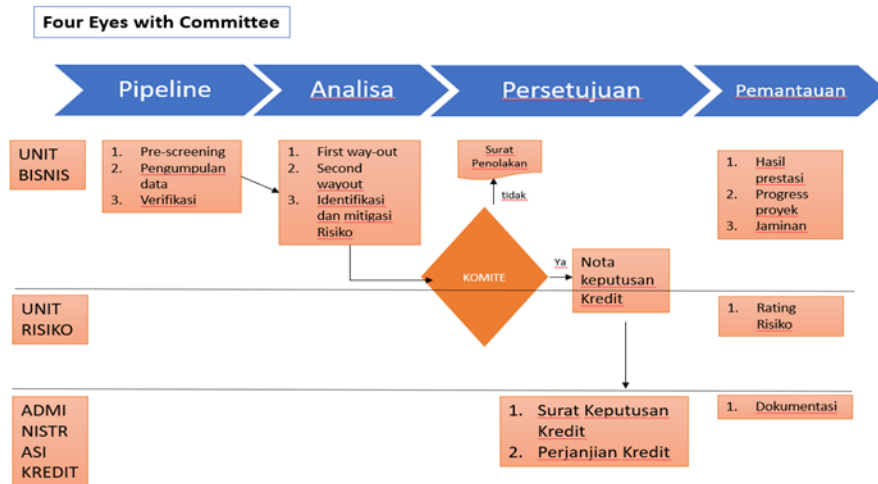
Four Eyes with Committee

Pipeline

Analisa

Persetujuan

Pemantauan

UNIT BISNIS

1. Pre-screening
2. Pengumpulan data
3. Verifikasi

1. First way-out
2. Second wayout
3. Identifikasi dan mitigasi Risiko

Surat Penolakan

tidak

KOMITE

Ya

Nota keputusan Kredit

1. Hasil prestasi
2. Progress proyek
3. Jaminan

UNIT RISIKO

1. Rating Risiko

ADMI NISTR ASI KREDIT

1. Surat Keputusan Kredit
2. Perjanjian Kredit

1. Dokumentasi